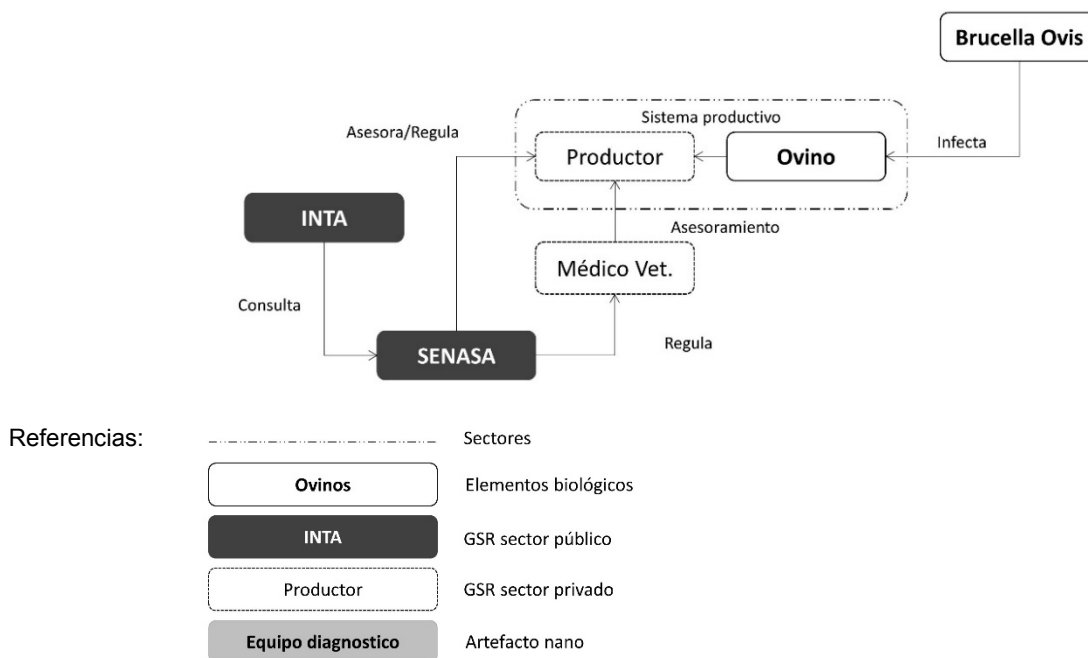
Brucella Ovis

Sistema productivo

Asesora/Regula

Productor

Ovino

Infecta

INTA

Asesoramiento

Médico Vet.

Consulta

SENASA

Regula

Referencias:

Sectores

Ovinos

Elementos biológicos

INTA

GSR sector público

Productor

GSR sector privado

Equipo diagnostico

Artefacto nano